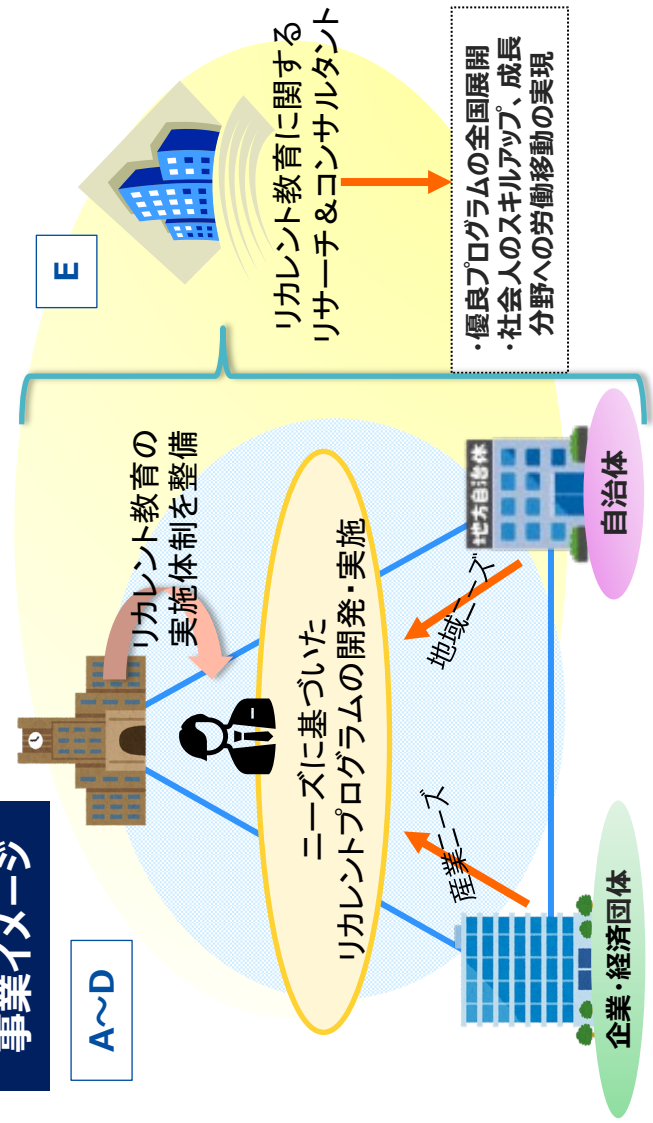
事業イメージ

A~D

E

リカレント教育に関する
リサーチ＆コンサルタント

・優良プログラムの全国展開
・社会人のスキルアップ、成長分野への労働移動の実現

リカレント教育の
実施体制を整備

ニーズに基づいた
リカレントプログラムの開発・実施

地方自治体

地域ニーズ

産業ニーズ

自治体

企業・経済団体